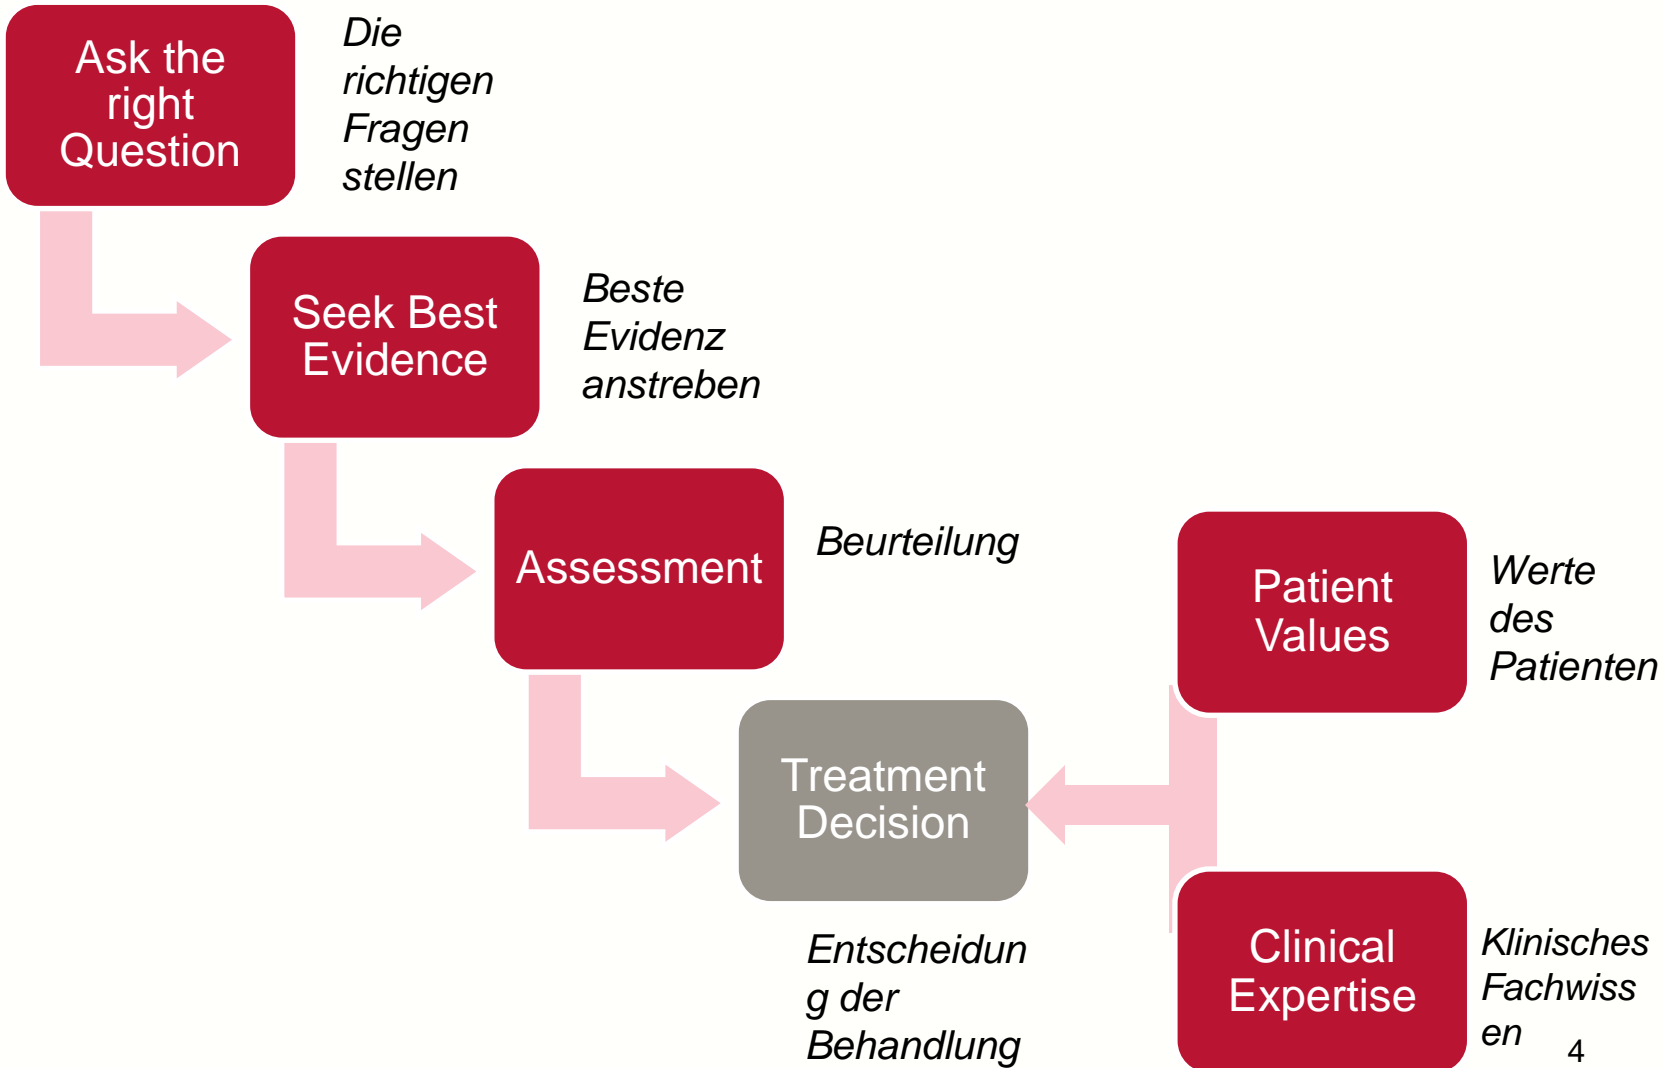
Ask the right Question

Die richtigen Fragen stellen

Seek Best Evidence

Beste Evidenz anstreben

Assessment

Beurteilung

Patient Values

Werte des Patienten

Treatment Decision

Entscheidung der Behandlung

Clinical Expertise

Klinisches Fachwissen

4